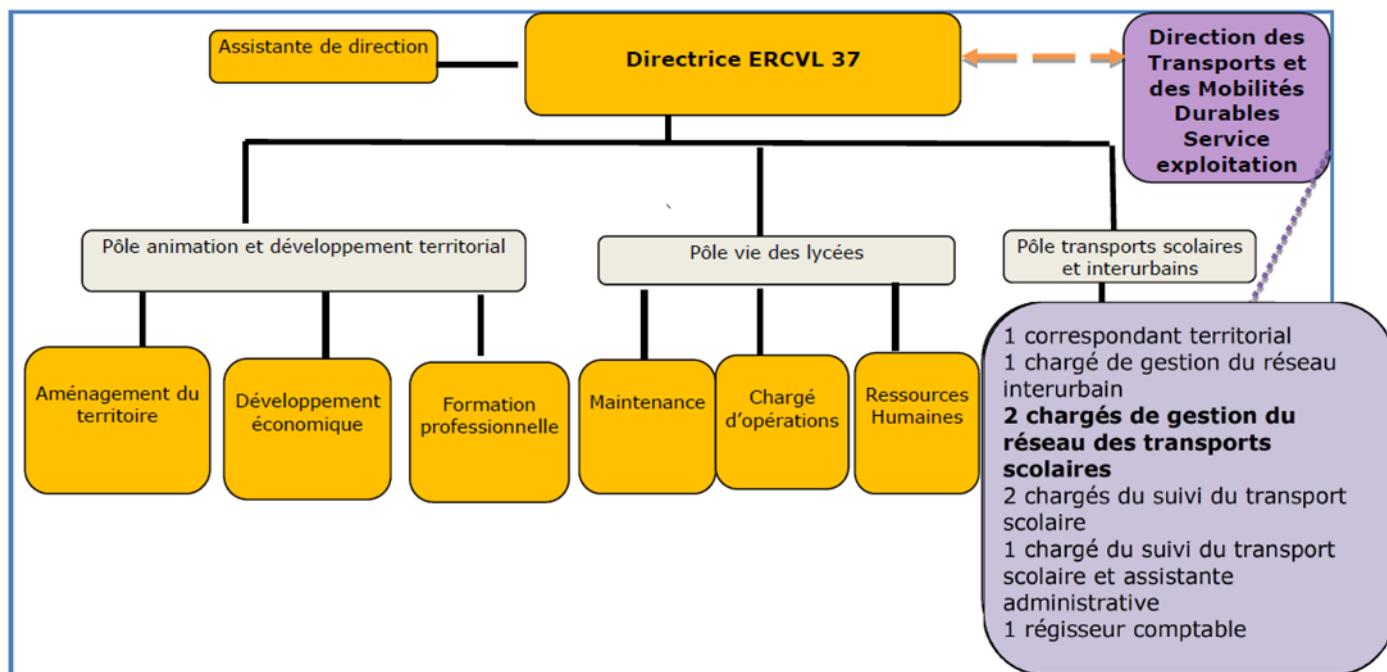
Assistante de direction

Directrice ERCVL 37

Direction des Transports et des Mobilités Durables Service exploitation

Pôle animation et développement territorial

Pôle vie des lycées

Pôle transports scolaires et interurbains

Aménagement du territoire

Développement économique

Formation professionnelle

Maintenance

Chargé d'opérations

Ressources Humaines

1 correspondant territorial
1 chargé de gestion du réseau interurbain
**2 chargés de gestion du réseau des transports scolaires**
2 chargés du suivi du transport scolaire
1 chargé du suivi du transport scolaire et assistante administrative
1 régisseur comptable